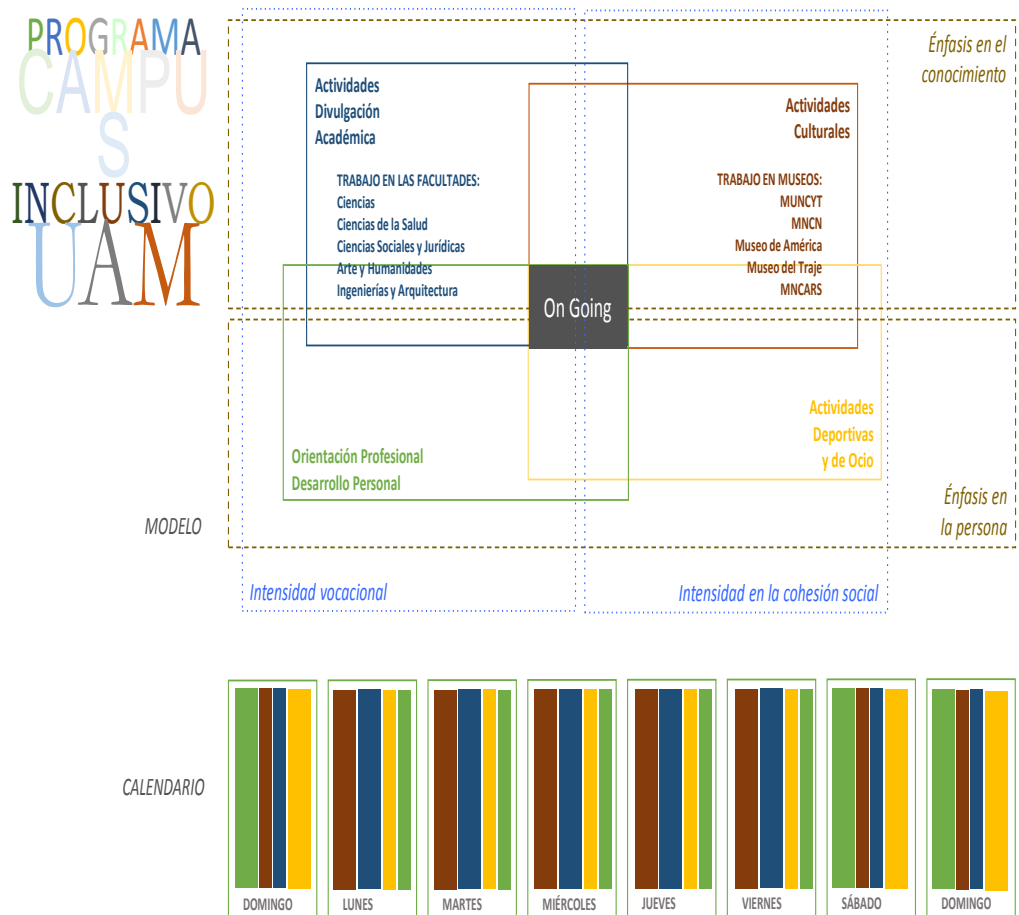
PROGRAMA
CAMPUS
INCLUSIVO
UAM

Énfasis en el conocimiento

Actividades
Divulgación
Académica

TRABAJO EN LAS FACULTADES:
Ciencias
Ciencias de la Salud
Ciencias Sociales y Jurídicas
Arte y Humanidades
Ingenierías y Arquitectura

Actividades
Culturales

TRABAJO EN MUSEOS:
MUNCYT
MNCN
Museo de América
Museo del Traje
MNCARS

On Going

Actividades
Deportivas
y de Ocio

Orientación Profesional
Desarrollo Personal

MODELO

Énfasis en la persona

Intensidad vocacional

Intensidad en la cohesión social

CALENDARIO

DOMINGO | LUNES | MARTES | MIÉRCOLES | JUEVES | VIERNES | SÁBADO | DOMINGO